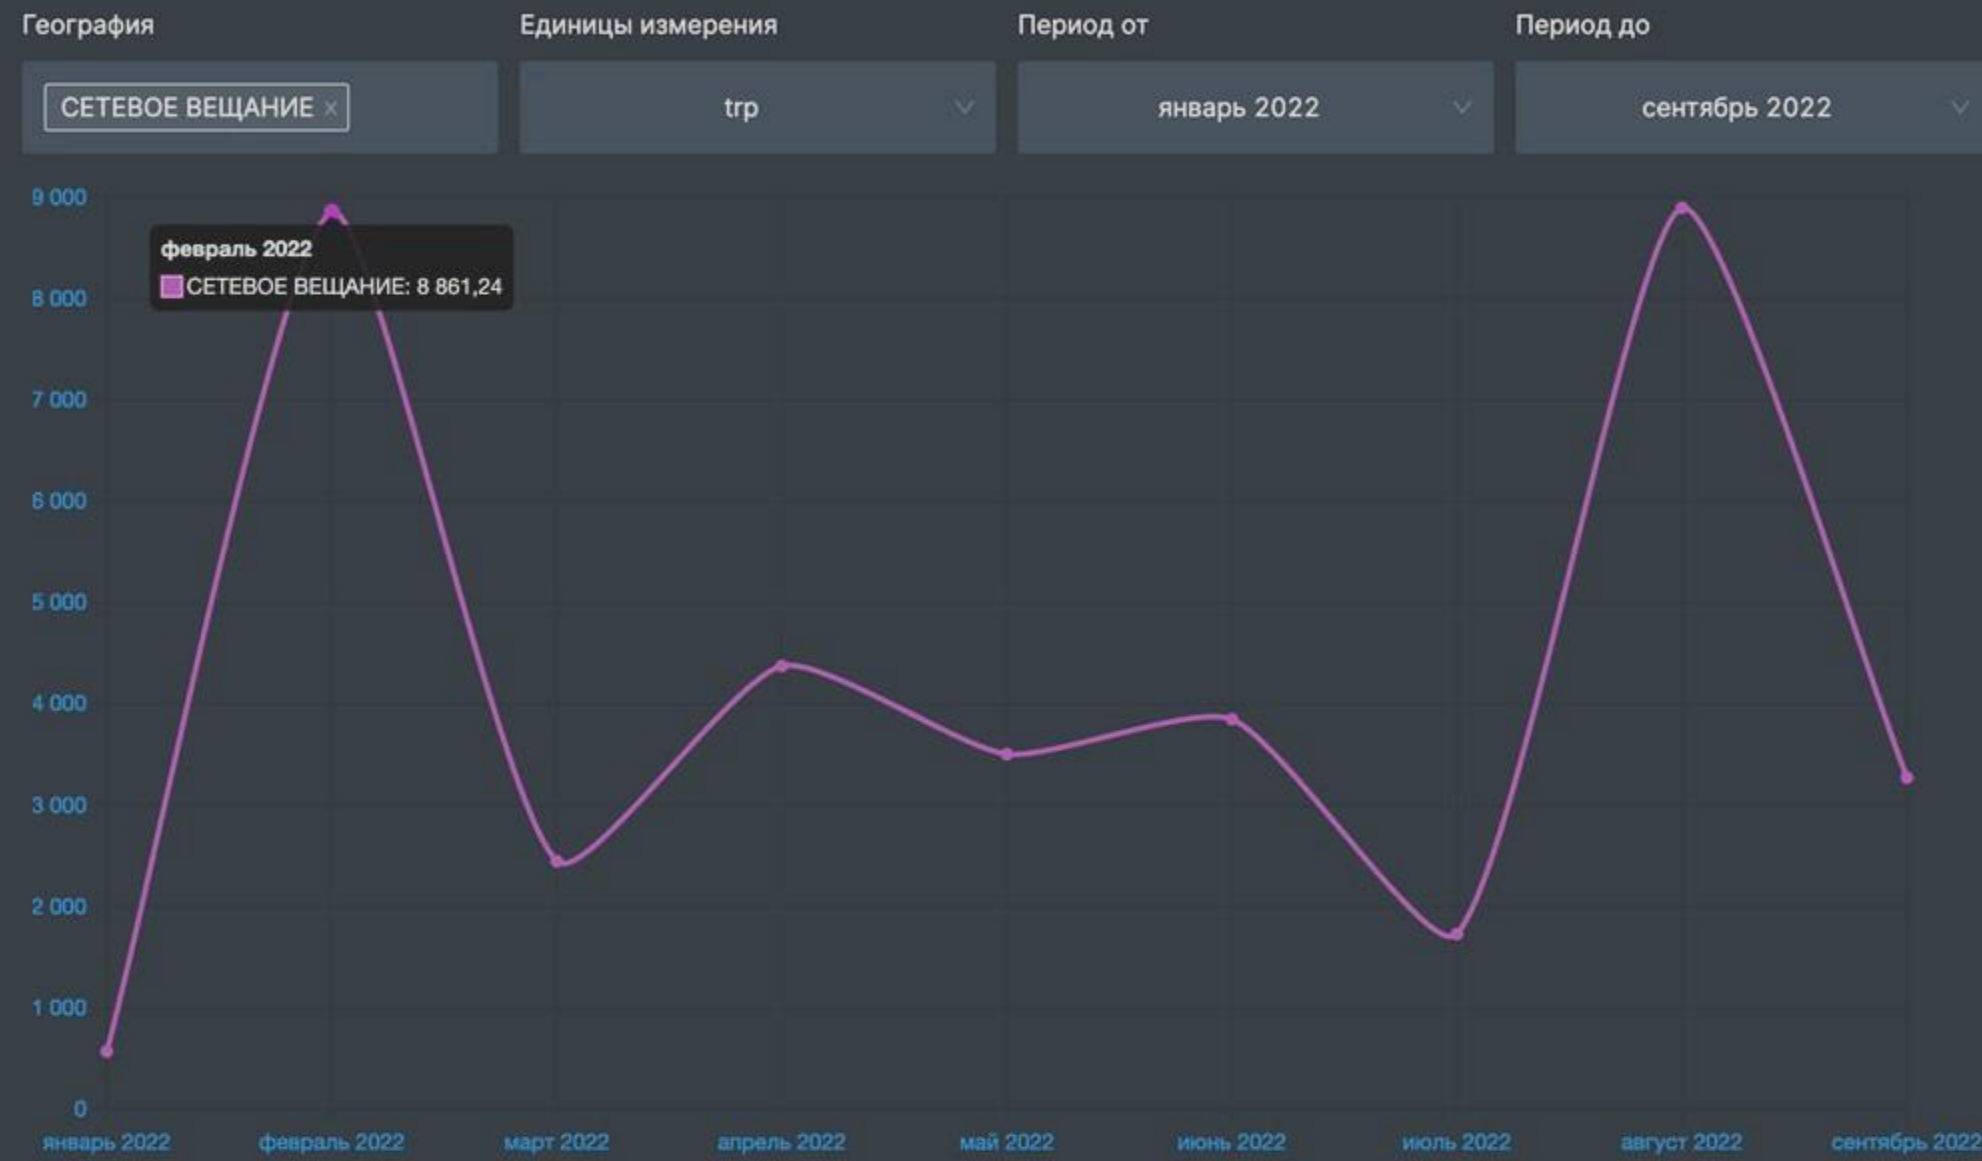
География
СЕТЕВОЕ ВЕЩАНИЕ ×
Единицы измерения
trp
Период от
январь 2022
Период до
сентябрь 2022

9 000
8 000
7 000
6 000
5 000
4 000
3 000
2 000
1 000
0

февраль 2022
СЕТЕВОЕ ВЕЩАНИЕ: 8 861,24

январь 2022
февраль 2022
март 2022
апрель 2022
май 2022
июнь 2022
июль 2022
август 2022
сентябрь 2022